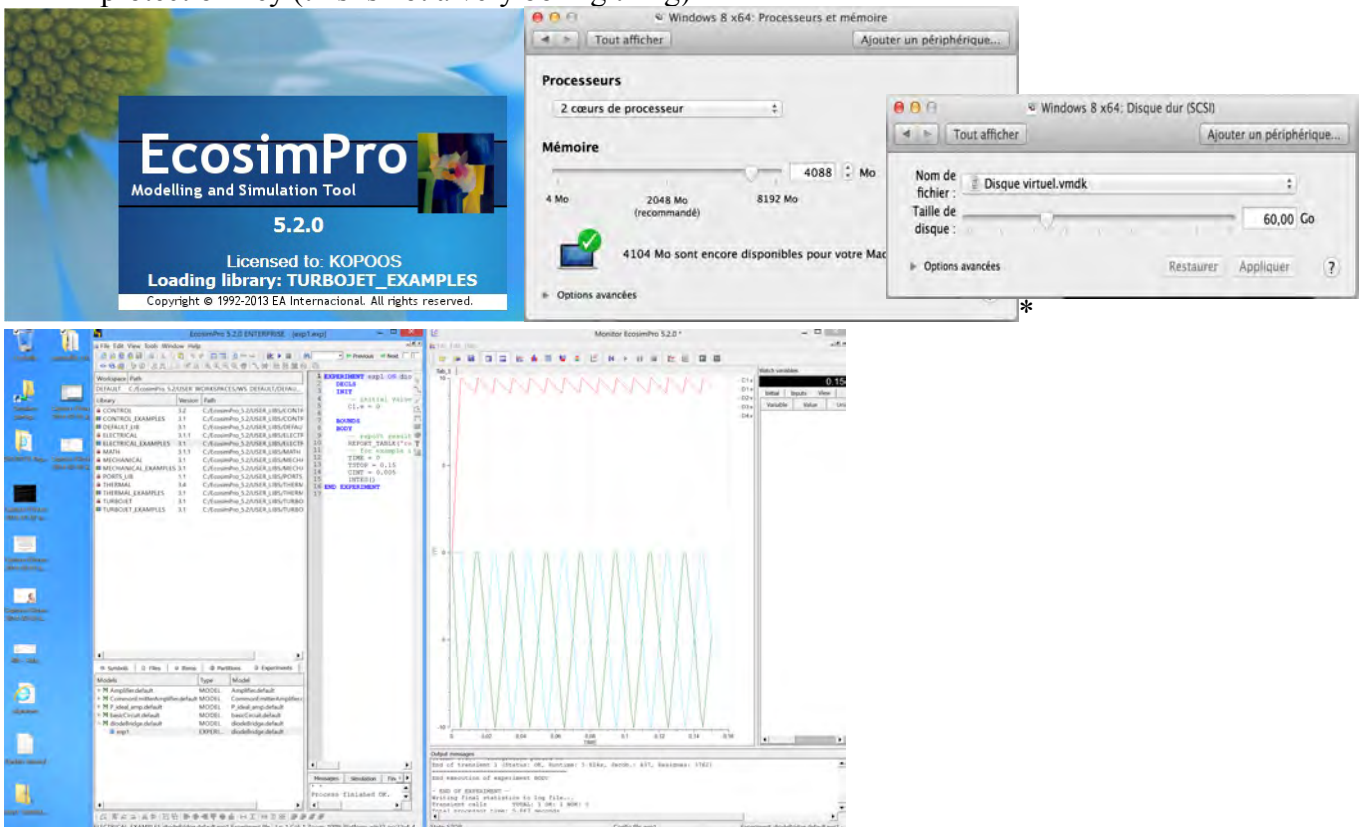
EcosimPro
Modelling and Simulation Tool
5.2.0
Licensed to: KOPOOS
Loading library: TURBOJET_EXAMPLES
Copyright © 1992-2013 EA Internacional. All rights reserved.

Windows 8 x64: Processeurs et mémoire
Tout afficher
Ajouter un périphérique...
Processeurs
2 cœurs de processeur
Mémoire
4088 Mo
4 Mo
2048 Mo (recommandé)
8192 Mo
4104 Mo sont encore disponibles pour votre Mac
Options avancées

Windows 8 x64: Disque dur (SCSI)
Tout afficher
Ajouter un périphérique...
Nom de fichier :
Disque virtuel.vmdk
Taille de disque :
60,00 Go
Options avancées
Restaurer
Appliquer
?

*

EcosimPro 5.2.0 ENTERPRISE
File Edit View Tools Window Help
Previous Next

| Library | Version | Path |
|---|---|---|
| CONTROL | 3.2 | C:/EcosimPro 5.2/USER_LIBS/CONT |
| CONTROL_EXAMPLES | 3.1 | C:/EcosimPro 5.2/USER_LIBS/CONT |
| DEFAULT_LIB | 3.1 | C:/EcosimPro 5.2/USER_LIBS/DEFAU |
| ELECTRICAL | 3.1.1 | C:/EcosimPro 5.2/USER_LIBS/ELECTR |
| ELECTRICAL_EXAMPLES | 3.1 | C:/EcosimPro 5.2/USER_LIBS/ELECTR |
| MATH | 3.1.1 | C:/EcosimPro 5.2/USER_LIBS/MATH |
| MECHANICAL | 3.1 | C:/EcosimPro 5.2/USER_LIBS/MECH |
| MECHANICAL_EXAMPLES | 3.1 | C:/EcosimPro 5.2/USER_LIBS/MECH |
| PORTS_LIB | 1.1 | C:/EcosimPro 5.2/USER_LIBS/PORTS |
| THERMAL | 3.4 | C:/EcosimPro 5.2/USER_LIBS/THERM |
| THERMAL_EXAMPLES | 3.1 | C:/EcosimPro 5.2/USER_LIBS/THERM |
| TURBOJET | 3.1 | C:/EcosimPro 5.2/USER_LIBS/TURBO |
| TURBOJET_EXAMPLES | 3.1 | C:/EcosimPro 5.2/USER_LIBS/TURBO |

EXPERIMENT exp1 ON dio
DECLS
INIT
-- initial value
C1.v = 0
BOUNDS
BODY
-- report result
REPORT_TABLE("r
-- for example
TIME = 0
TSTOP = 0.15
CINT = 0.005
INTEG()
END EXPERIMENT

Symbols Files Items Partitions Experiments

| Models | Type | Model |
|---|---|---|
| Amplifier.default | MODEL | Amplifier.default |
| CommonEmitterAmplifier.default | MODEL | CommonEmitterAmplifier |
| P_ideal_amp.default | MODEL | P_ideal_amp.default |
| basicCircuit.default | MODEL | basicCircuit.default |
| diodeBridge.default | MODEL | diodeBridge.default |
| exp1 | EXPERI | diodeBridge.default |

Messages Simulation
Process finished OK.

Monitor EcosimPro 5.2.0
Tab_1
Watch variables
0.15
Initial Inputs View
Variable Value
Output messages
End of transient 1 (Status: OK, Runtime: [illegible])
End execution of experiment BODY
-- END OF EXPERIMENT --
Writing final statistics to log file...
Transient calls TOTAL: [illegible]
Total processor time: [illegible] seconds